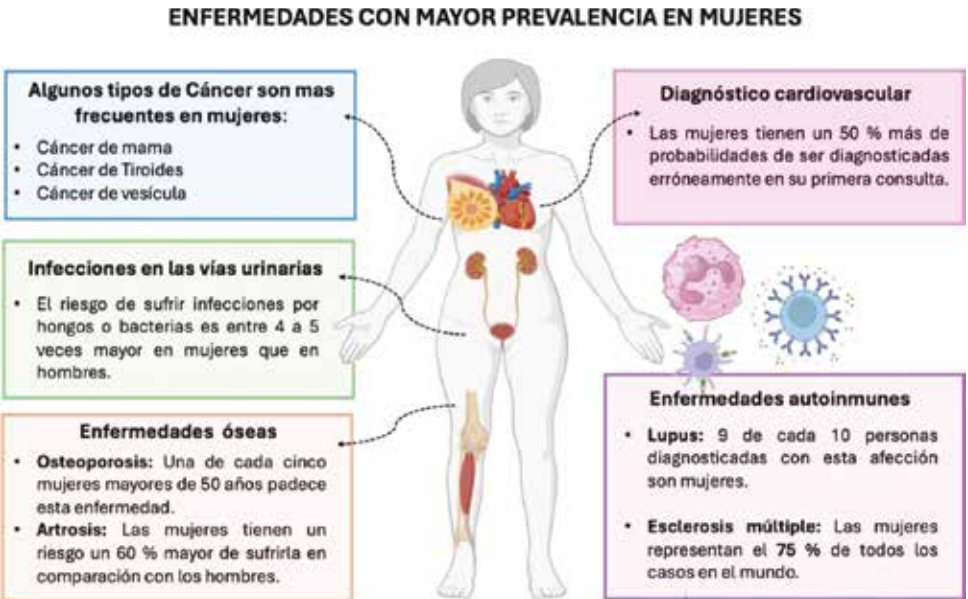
ENFERMEDADES CON MAYOR PREVALENCIA EN MUJERES

Algunos tipos de Cáncer son mas frecuentes en mujeres:
- Cáncer de mama
- Cáncer de Tiroides
- Cáncer de vesícula

Infecciones en las vías urinarias
- El riesgo de sufrir infecciones por hongos o bacterias es entre 4 a 5 veces mayor en mujeres que en hombres.

Enfermedades óseas
- **Osteoporosis:** Una de cada cinco mujeres mayores de 50 años padece esta enfermedad.
- **Artrosis:** Las mujeres tienen un riesgo un 60 % mayor de sufrirla en comparación con los hombres.

Diagnóstico cardiovascular
- Las mujeres tienen un 50 % más de probabilidades de ser diagnosticadas erróneamente en su primera consulta.

Enfermedades autoinmunes
- **Lupus:** 9 de cada 10 personas diagnosticadas con esta afección son mujeres.
- **Esclerosis múltiple:** Las mujeres representan el **75 %** de todos los casos en el mundo.